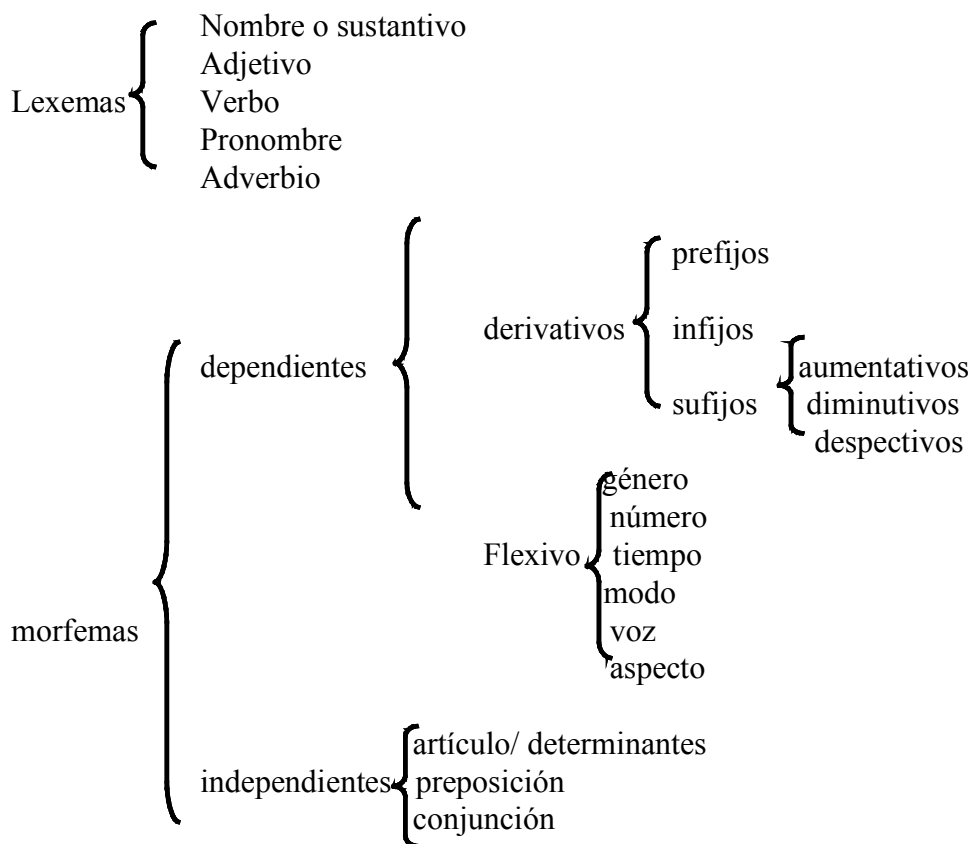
Lexemas
Nombre o sustantivo
Adjetivo
Verbo
Pronombre
Adverbio

morfemas
dependientes
derivativos
prefijos
infijos
sufijos
aumentativos
diminutivos
despectivos
Flexivo
género
número
tiempo
modo
voz
aspecto
independientes
artículo/ determinantes
preposición
conjunción